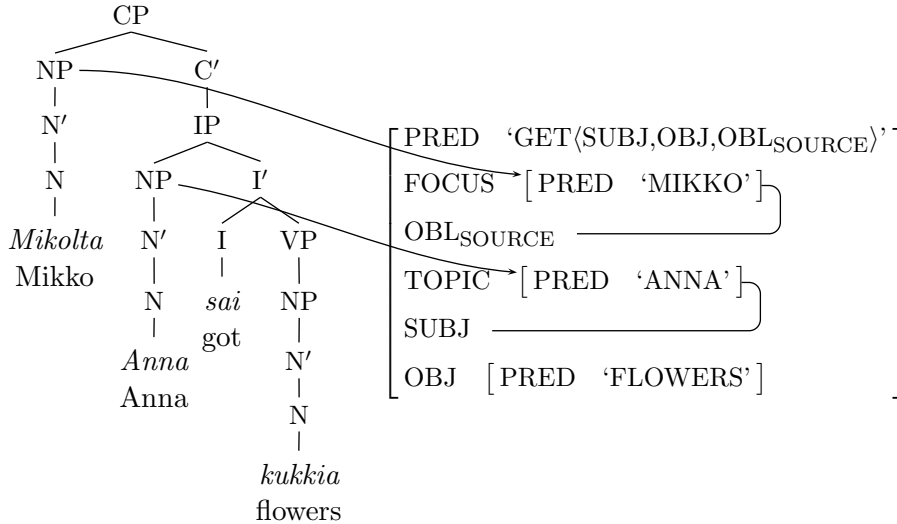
CP

NP

C′

N′

IP

N

NP

I′

*Mikolta*
Mikko

N′

I

VP

N

*sai*
got

NP

*Anna*
Anna

N′

N

*kukkia*
flowers

PRED ‘GET⟨SUBJ,OBJ,OBL$_{\text{SOURCE}}$⟩’

FOCUS [ PRED ‘MIKKO’ ]

OBL$_{\text{SOURCE}}$

TOPIC [ PRED ‘ANNA’ ]

SUBJ

OBJ [ PRED ‘FLOWERS’ ]